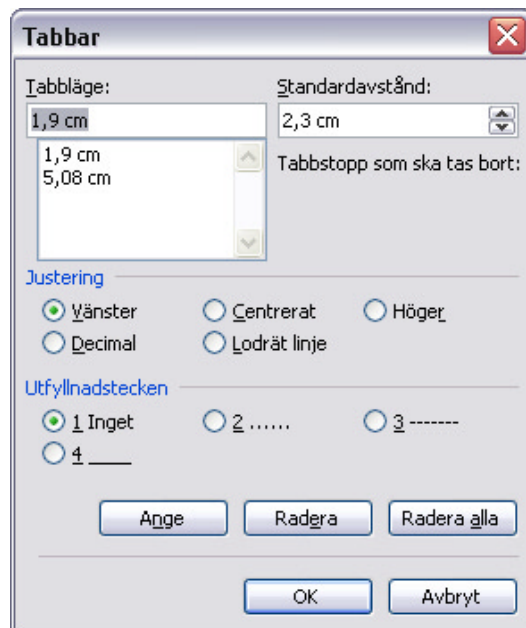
Tabbar

Tabbläge:
1,9 cm
1,9 cm
5,08 cm

Standardavstånd:
2,3 cm

Tabbstopp som ska tas bort:

Justering
Vänster
Centrerat
Höger
Decimal
Lodrät linje

Utfyllnadstecken
1 Inget
2 ......
3 -------
4 ____

Ange
Radera
Radera alla

OK
Avbryt